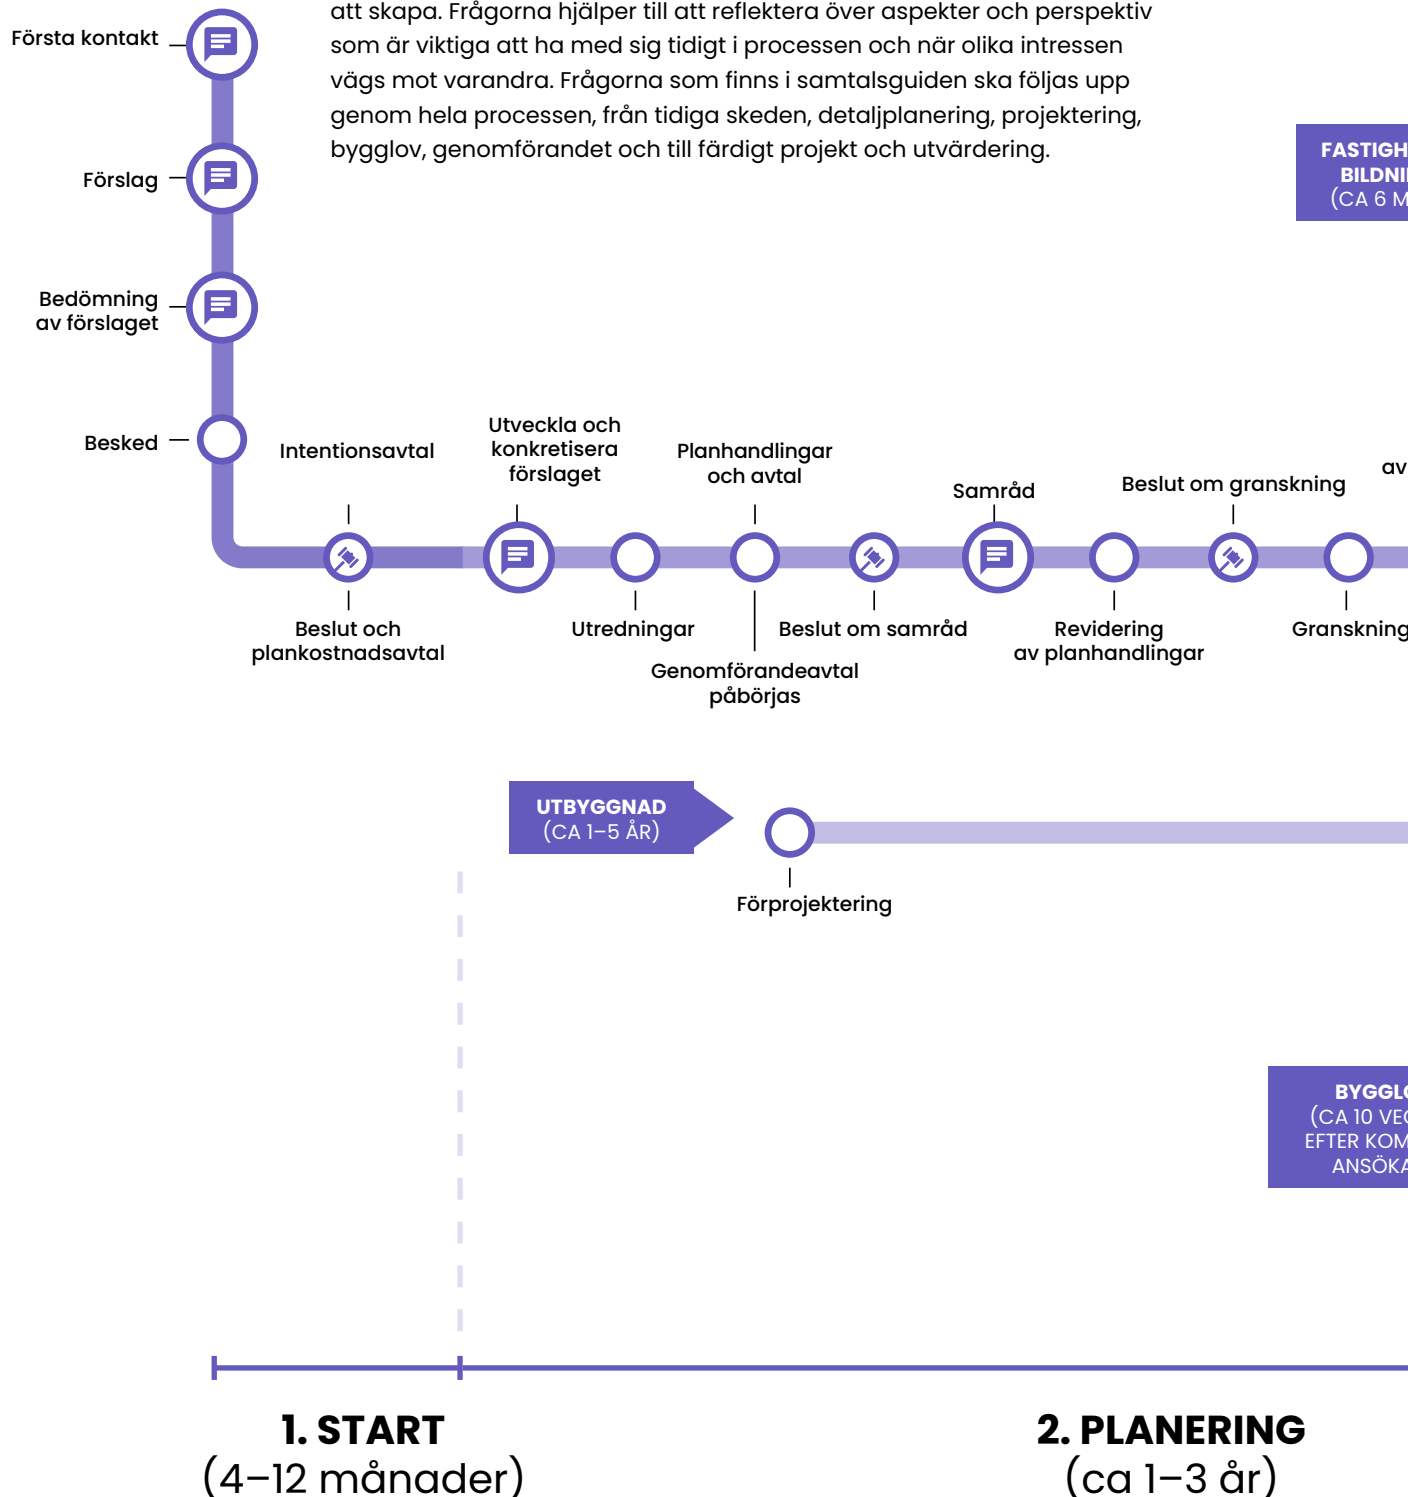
att skapa. Frågorna hjälper till att reflektera över aspekter och perspektiv som är viktiga att ha med sig tidigt i processen och när olika intressen vägs mot varandra. Frågorna som finns i samtalsguiden ska följas upp genom hela processen, från tidiga skeden, detaljplanering, projektering, bygglov, genomförandet och till färdigt projekt och utvärdering.

Första kontakt

Förslag

Bedömning av förslaget

Besked

Intentionsavtal

Beslut och plankostnadsavtal

Utveckla och konkretisera förslaget

Utredningar

Planhandlingar och avtal

Genomförandeavtal påbörjas

Beslut om samråd

Samråd

Revidering av planhandlingar

Beslut om granskning

Granskning

av

FASTIGH BILDNI (CA 6 M

UTBYGGNAD (CA 1–5 ÅR)

Förprojektering

BYGGL (CA 10 VE EFTER KOM ANSÖKA

1. START (4–12 månader)

2. PLANERING (ca 1–3 år)